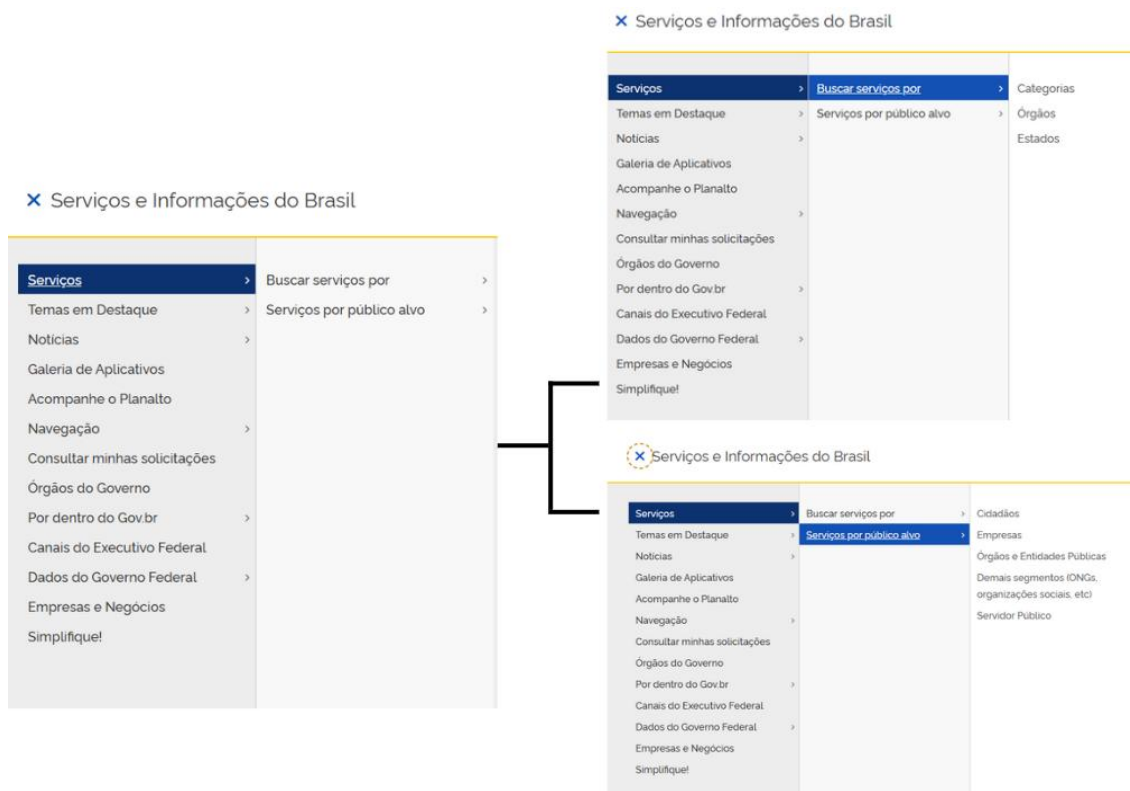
× Serviços e Informações do Brasil

Serviços ›
Temas em Destaque ›
Notícias ›
Galeria de Aplicativos
Acompanhe o Planalto
Navegação ›
Consultar minhas solicitações
Órgãos do Governo
Por dentro do Gov.br ›
Canais do Executivo Federal
Dados do Governo Federal ›
Empresas e Negócios
Simplifique!

Buscar serviços por ›
Serviços por público alvo ›

× Serviços e Informações do Brasil

Serviços ›
Temas em Destaque ›
Notícias ›
Galeria de Aplicativos
Acompanhe o Planalto
Navegação ›
Consultar minhas solicitações
Órgãos do Governo
Por dentro do Gov.br ›
Canais do Executivo Federal
Dados do Governo Federal ›
Empresas e Negócios
Simplifique!

Buscar serviços por ›
Serviços por público alvo ›

Categorias
Órgãos
Estados

× Serviços e Informações do Brasil

Serviços ›
Temas em Destaque ›
Notícias ›
Galeria de Aplicativos
Acompanhe o Planalto
Navegação ›
Consultar minhas solicitações
Órgãos do Governo
Por dentro do Gov.br ›
Canais do Executivo Federal
Dados do Governo Federal ›
Empresas e Negócios
Simplifique!

Buscar serviços por ›
Serviços por público alvo ›

Cidadãos
Empresas
Órgãos e Entidades Públicas
Demais segmentos (ONGs, organizações sociais, etc)
Servidor Público